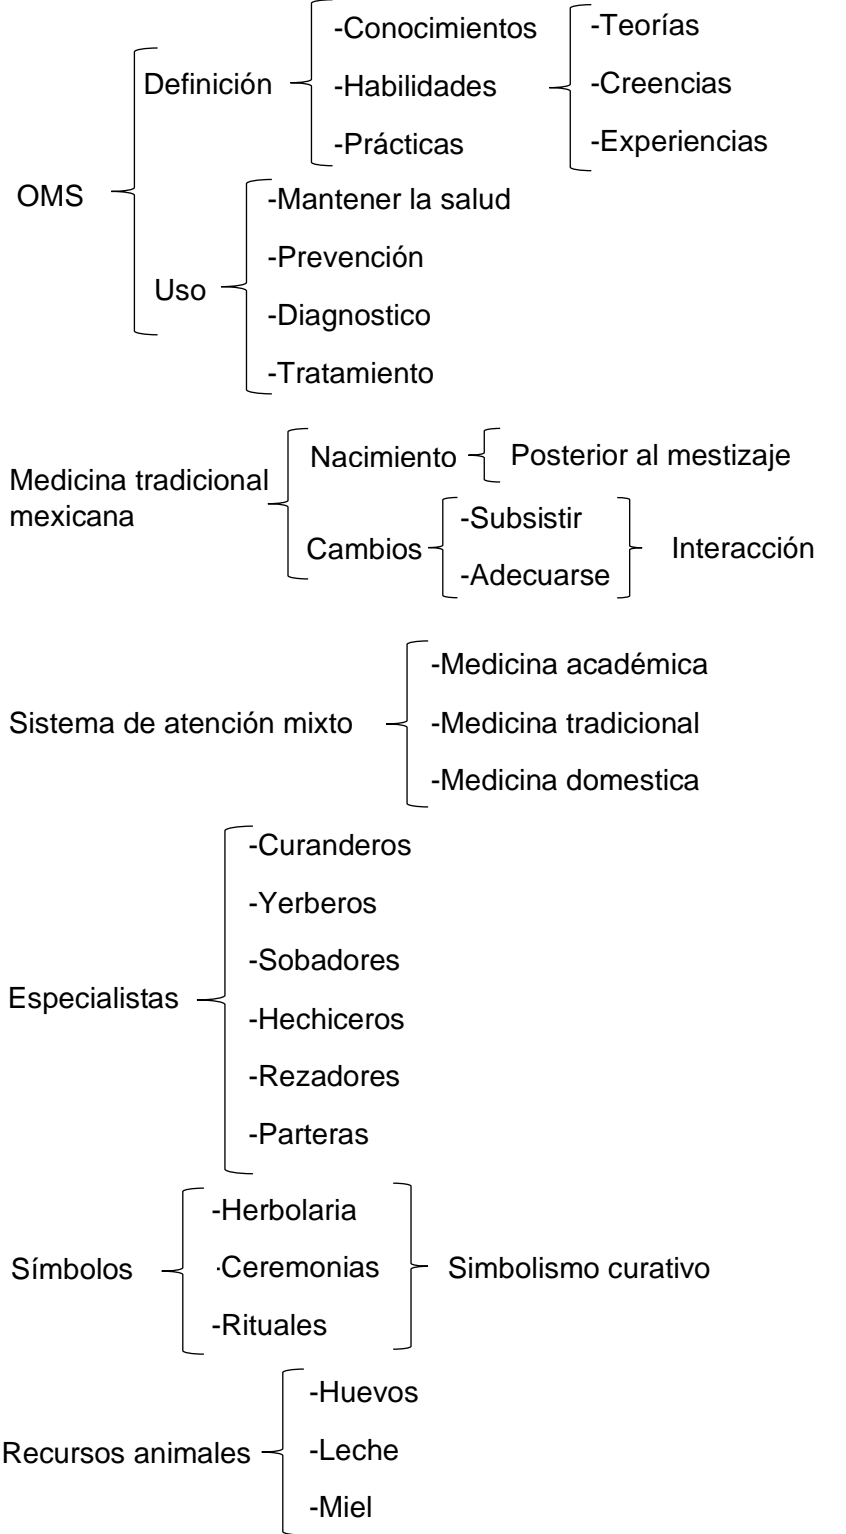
OMS

Definición

-Conocimientos
-Habilidades
-Prácticas

-Teorías
-Creencias
-Experiencias

Uso

-Mantener la salud
-Prevención
-Diagnostico
-Tratamiento

Medicina tradicional mexicana

Nacimiento

Posterior al mestizaje

Cambios

-Subsistir
-Adecuarse

Interacción

Sistema de atención mixto

-Medicina académica
-Medicina tradicional
-Medicina domestica

Especialistas

-Curanderos
-Yerberos
-Sobadores
-Hechiceros
-Rezadores
-Parteras

Símbolos

-Herbolaria
·Ceremonias
-Rituales

Simbolismo curativo

Recursos animales

-Huevos
-Leche
-Miel